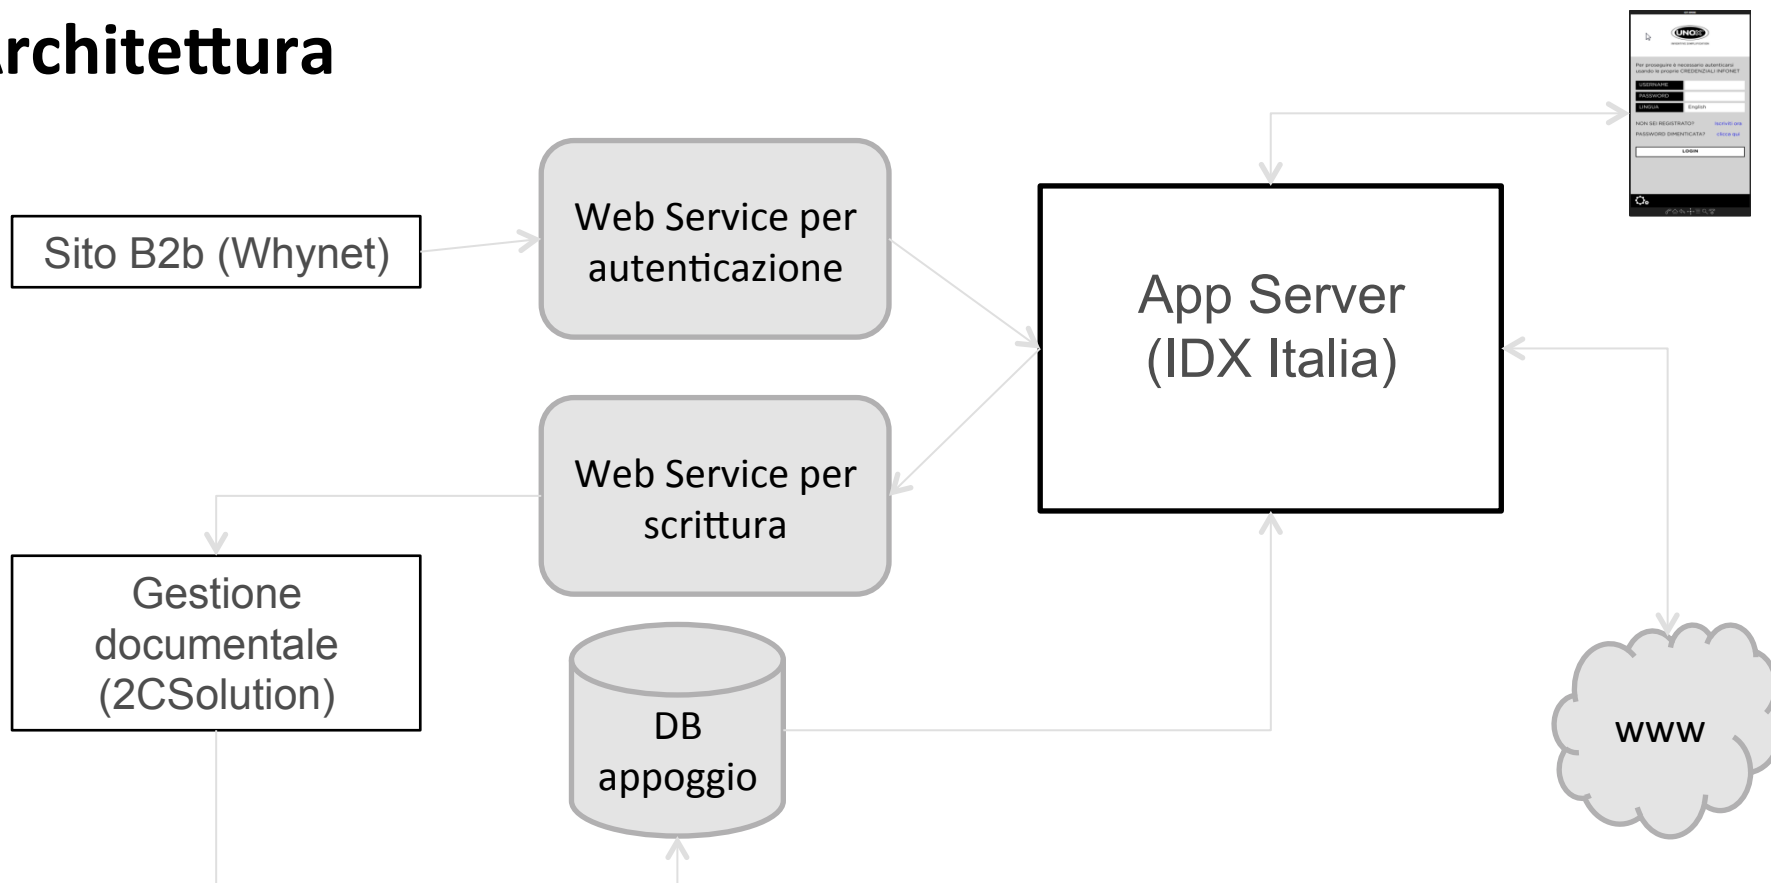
rchitettura

Sito B2b (Whynet)

Web Service per autenticazione

App Server (IDX Italia)

Web Service per scrittura

Gestione documentale (2CSolution)

DB appoggio

www

UNOX

Per proseguire è necessario autenticarsi usando le proprie CREDENZIALI INFONET

USERNAME

PASSWORD

LINGUA English

NON SEI REGISTRATO? iscriviti ora

PASSWORD DIMENTICATA? clicca qui

LOGIN